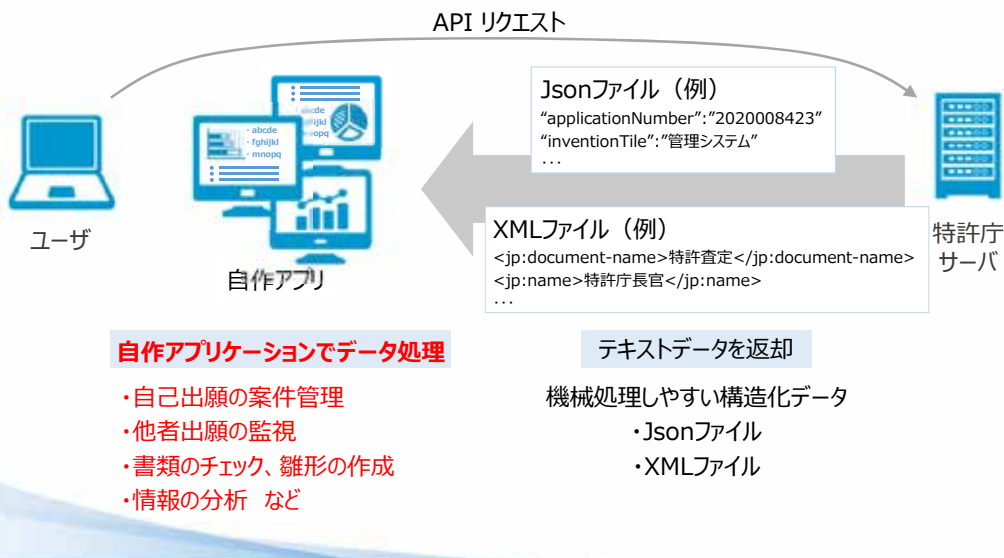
API リクエスト

ユーザ

· abcde
· fghijkl
· mnopq

自作アプリ

Jsonファイル（例）
"applicationNumber":"2020008423"
"inventionTile":"管理システム"
...

XMLファイル（例）
<jp:document-name>特許査定</jp:document-name>
<jp:name>特許庁長官</jp:name>
...

特許庁
サーバ

自作アプリケーションでデータ処理
・自己出願の案件管理
・他者出願の監視
・書類のチェック、雛形の作成
・情報の分析　など

テキストデータを返却

機械処理しやすい構造化データ
・Jsonファイル
・XMLファイル